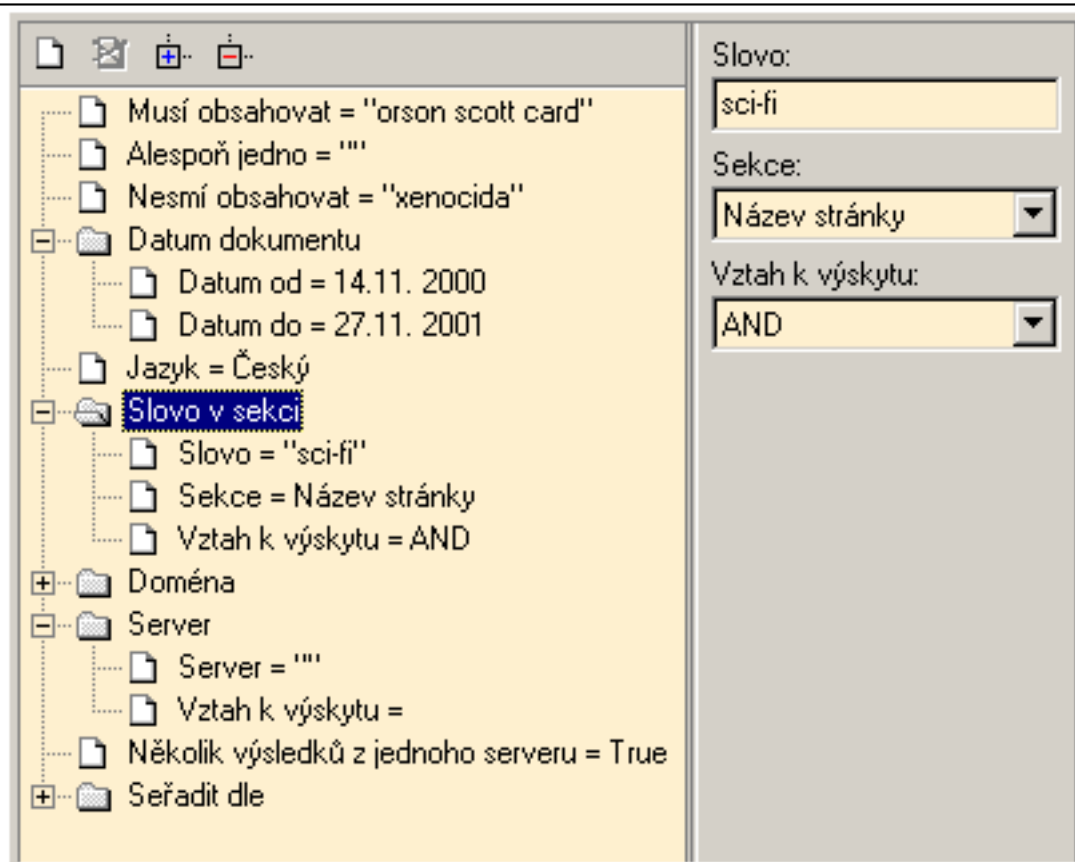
Musí obsahovat = "orson scott card"
Alespoň jedno = ""
Nesmí obsahovat = "xenocida"
Datum dokumentu
Datum od = 14.11. 2000
Datum do = 27.11. 2001
Jazyk = Český
Slovo v sekci
Slovo = "sci-fi"
Sekce = Název stránky
Vztah k výskytu = AND
Doména
Server
Server = ""
Vztah k výskytu =
Několik výsledků z jednoho serveru = True
Seřadit dle

Slovo:
sci-fi
Sekce:
Název stránky
Vztah k výskytu:
AND